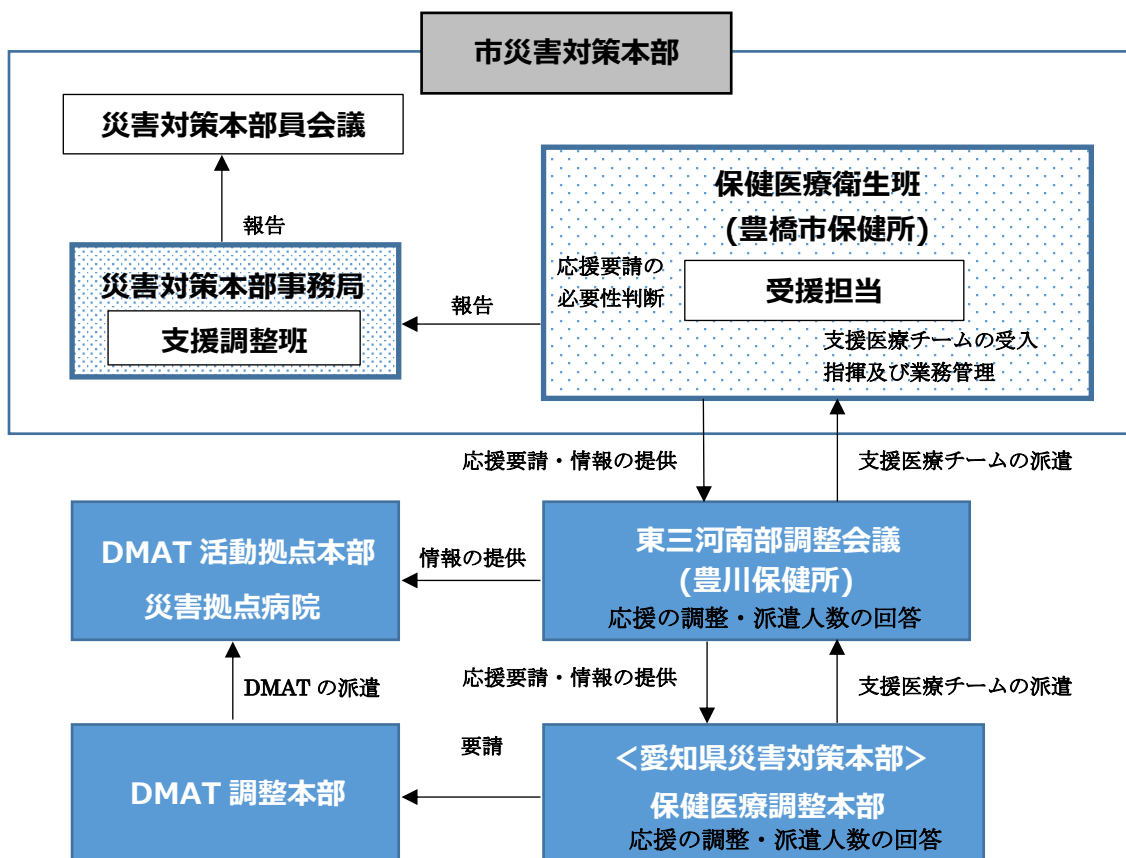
市災害対策本部

災害対策本部員会議

報告

災害対策本部事務局

支援調整班

報告

保健医療衛生班
(豊橋市保健所)

応援要請の必要性判断

受援担当

支援医療チームの受入指揮及び業務管理

応援要請・情報の提供

支援医療チームの派遣

DMAT 活動拠点本部
災害拠点病院

情報の提供

東三河南部調整会議
(豊川保健所)
応援の調整・派遣人数の回答

DMAT の派遣

応援要請・情報の提供

支援医療チームの派遣

要請

DMAT 調整本部

＜愛知県災害対策本部＞
保健医療調整本部
応援の調整・派遣人数の回答